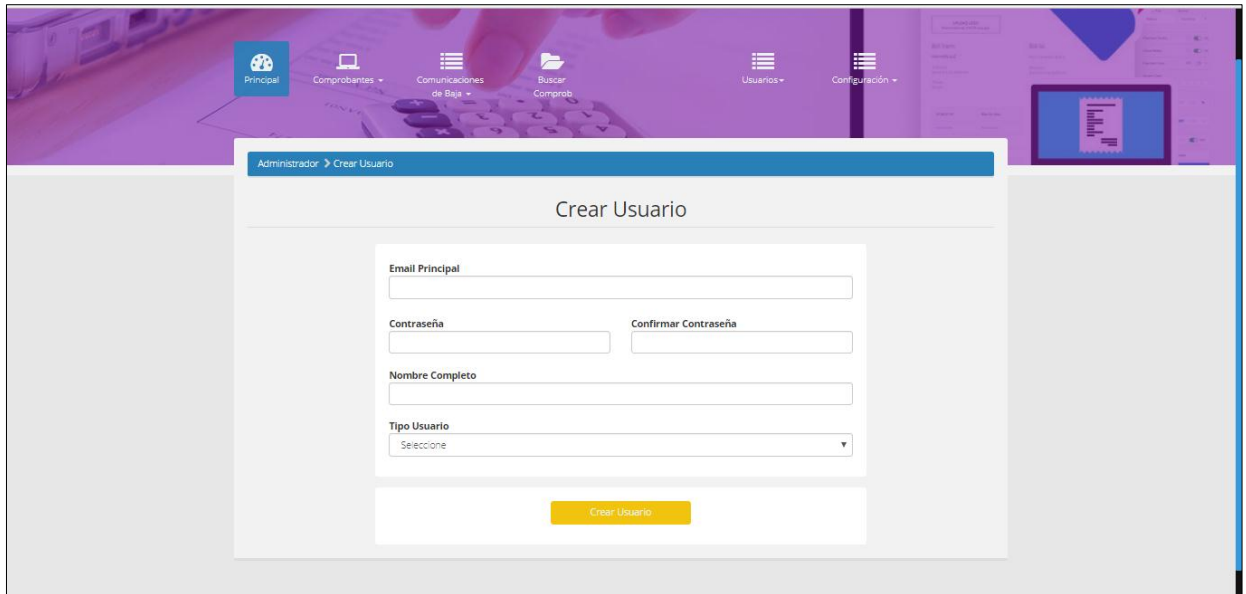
Principal

Comprobantes ▾

Comunicaciones de Baja ▾

Buscar Comprob

Usuarios ▾

Configuración ▾

Administrador > Crear Usuario

Crear Usuario

Email Principal

Contraseña

Confirmar Contraseña

Nombre Completo

Tipo Usuario

Seleccione

Crear Usuario